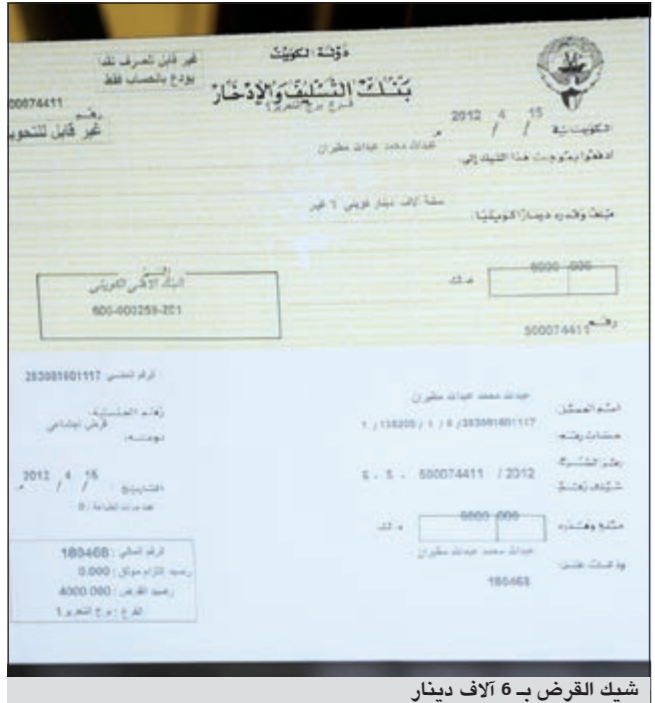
دولة الكويت

غير قابل للصرف نقداً
يودع بالحساب فقط

بنك التسليف والإدخار
فرع برج التحرير

00074411
رقم
غير قابل للتحويل

الكويت في 15 / 4 / 2012 م

ادفعوا بموجب هذا الشيك إلى: عبدالله محمد عبدالله مطيران

مبلغ وقدره دينارا كويتيا: ستة آلاف دينار كويتي لا غير

د.ك 6000.000

البنك الأهلي الكويتي
600-000259-201

رقم 500074411

253081601117 الرقم المدني

الاسم الكامل: عبدالله محمد عبدالله مطيران

بيانات وثيقة: 1 / 136200 / 6 / 1 / 253081601117

رقم الشيك: 500074411 / 2012

نوع المعاملة: قرض اجتماعي

التاريخ: 15 / 4 / 2012

عدد مرات الطباعة: 0

مبلغ وقدره: د.ك 6000.000

عبدالله محمد عبدالله مطيران

180468

الرقم المالي: 180468
رصيد التزام موكل: 0.000
رصيد القرض: 4000.000
الفرع: برج التحرير 1

شيك القرض بـ 6 آلاف دينار